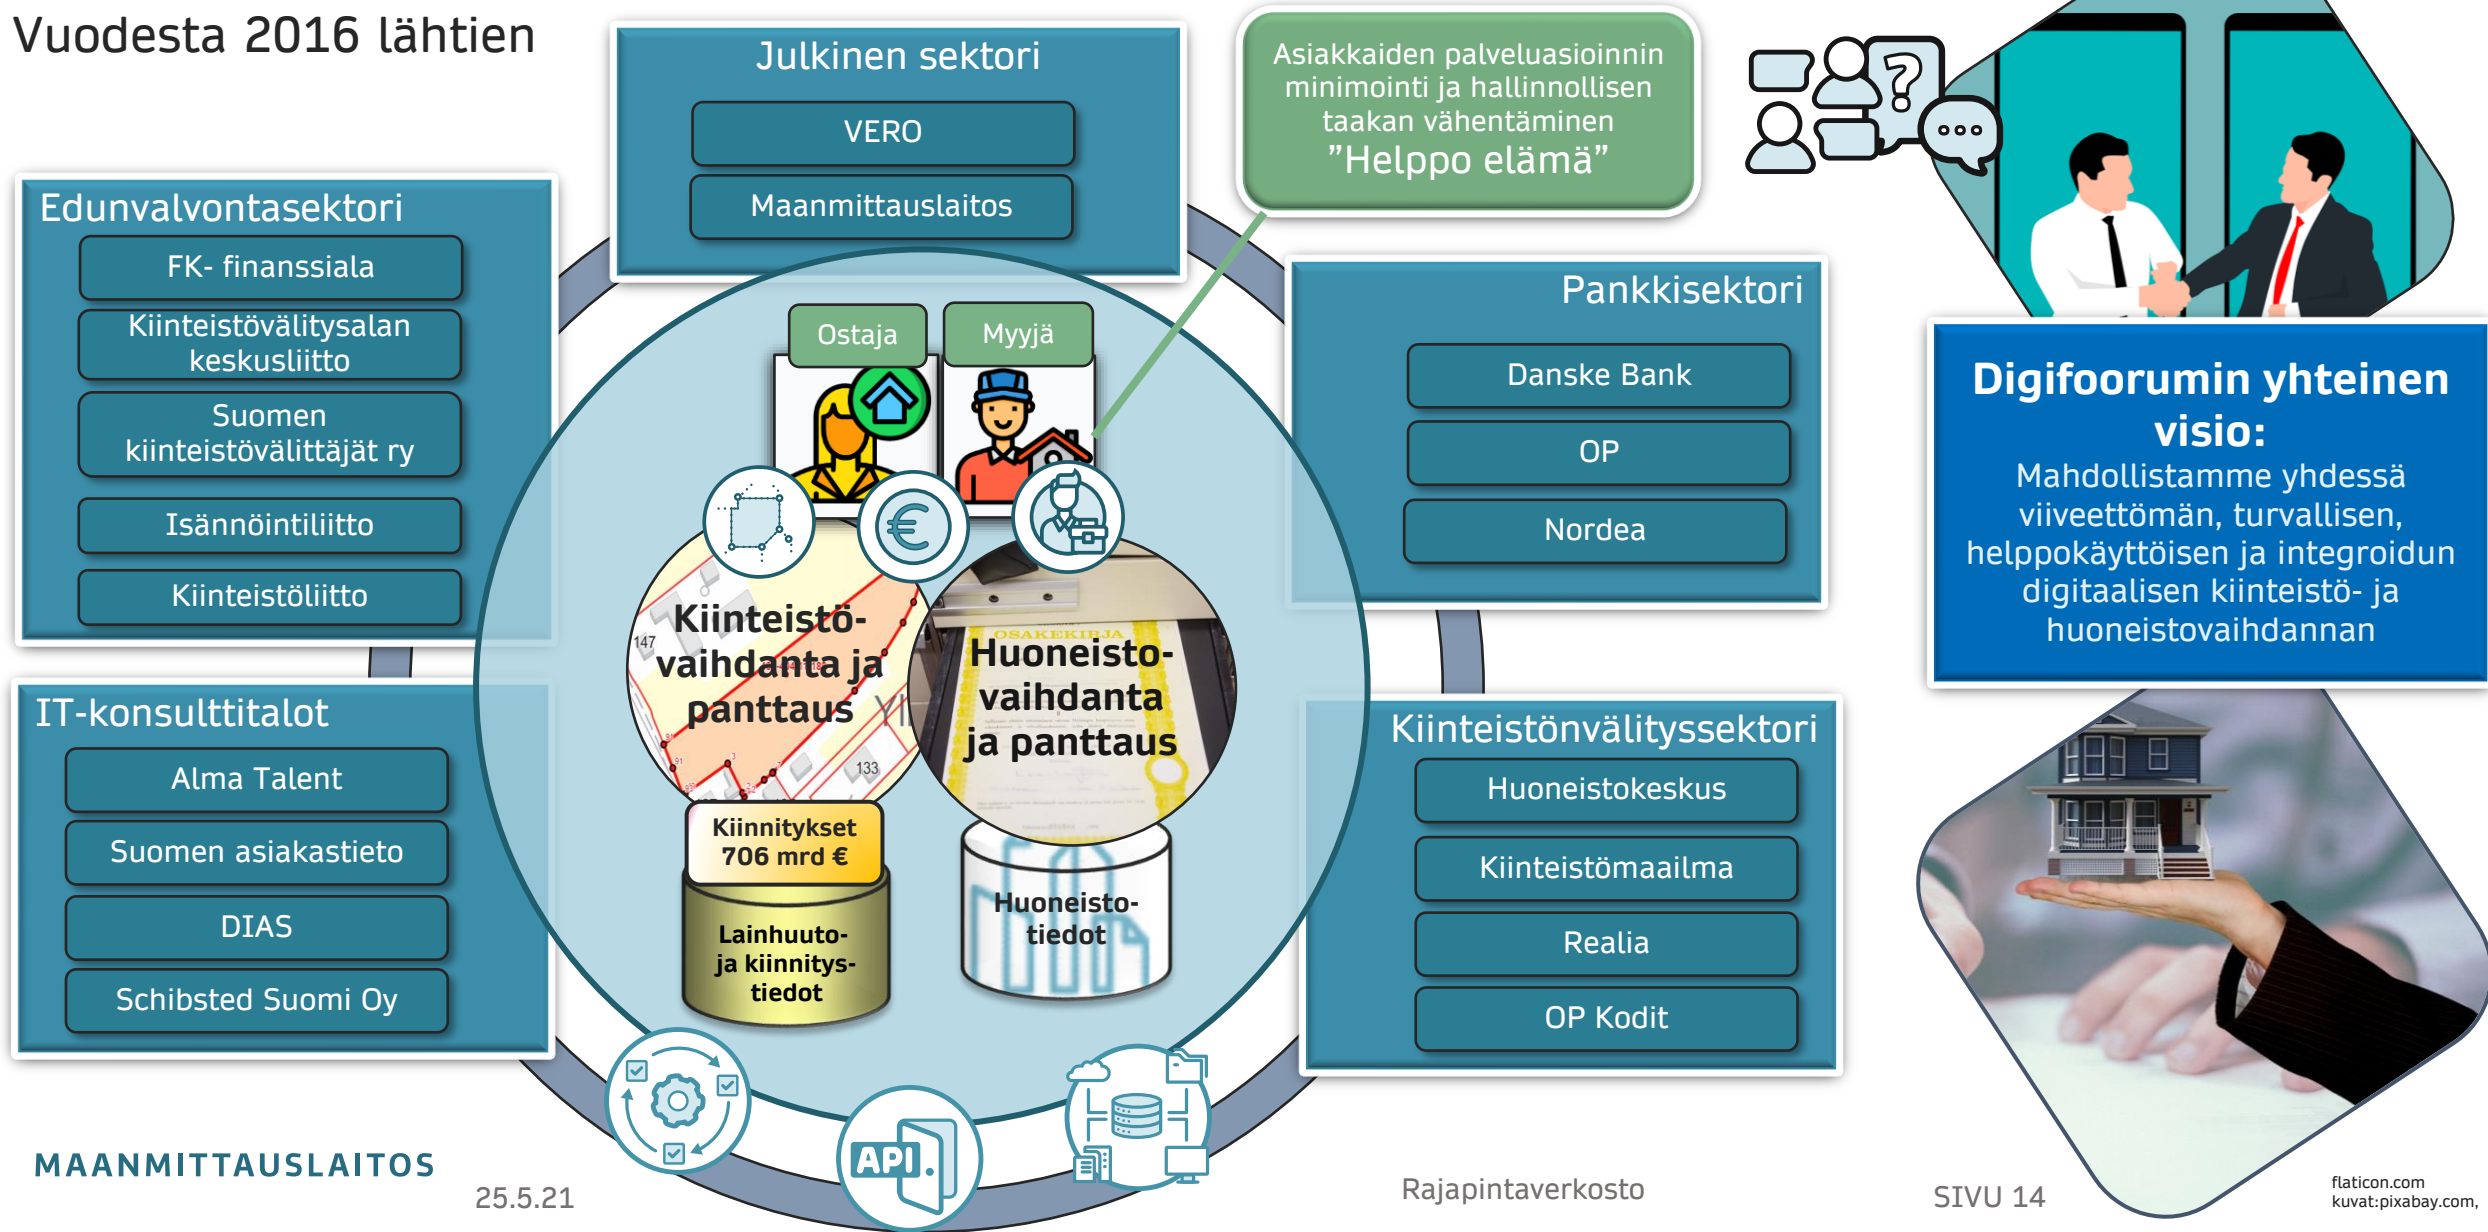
Vuodesta 2016 lähtien

Julkinen sektori
VERO
Maanmittauslaitos

Asiakkaiden palveluasioinnin minimointi ja hallinnollisen taakan vähentäminen
”Helppo elämä”

Edunvalvontasektori
FK- finanssiala
Kiinteistövälitysalan keskusliitto
Suomen kiinteistövälittäjät ry
Isännöintiliitto
Kiinteistöliitto

Ostaja
Myyjä

Pankkisektori
Danske Bank
OP
Nordea

Digifoorumin yhteinen visio:
Mahdollistamme yhdessä viiveettömän, turvallisen, helppokäyttöisen ja integroidun digitaalisen kiinteistö- ja huoneistovaihdannan

Kiinteistö-vaihdanta ja panttaus
Huoneisto-vaihdanta ja panttaus
OSAKEKIRJA

IT-konsulttitalot
Alma Talent
Suomen asiakastieto
DIAS
Schibsted Suomi Oy

Kiinnitykset 706 mrd €
Lainhuuto- ja kiinnitys-tiedot
Huoneisto-tiedot

Kiinteistönvälityssektori
Huoneistokeskus
Kiinteistömaailma
Realia
OP Kodit

API

MAANMITTAUSLAITOS
25.5.21
Rajapintaverkosto
SIVU 14
flaticon.com
kuvat:pixabay.com,